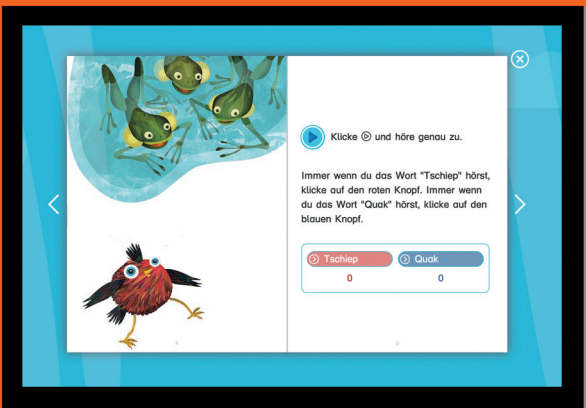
Klicke ▶ und höre genau zu.

Immer wenn du das Wort "Tschiep" hörst, klicke auf den roten Knopf. Immer wenn du das Wort "Quak" hörst, klicke auf den blauen Knopf.

| Tschiep | Quak |
|---|---|
| 0 | 0 |